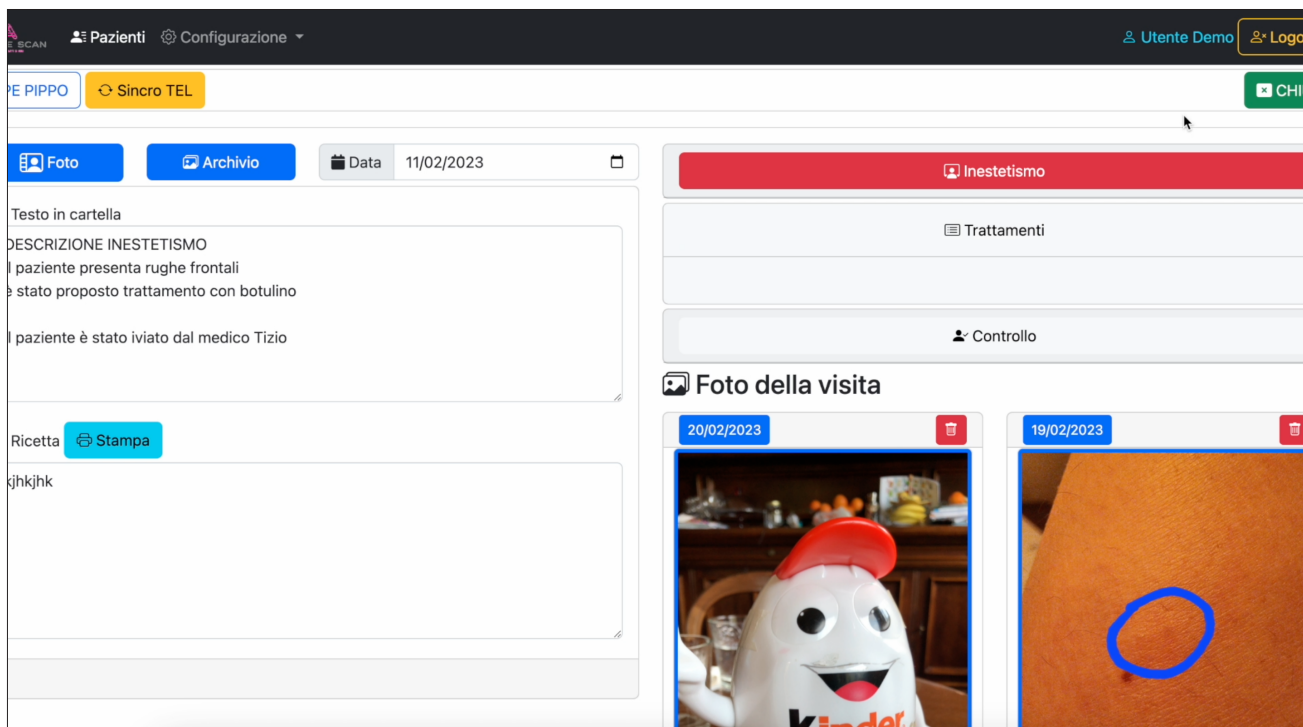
E SCAN

Pazienti Configurazione

Utente Demo Logo

PE PIPPO Sincro TEL

CHI

Foto Archivio Data 11/02/2023

Testo in cartella

DESCRIZIONE INESTETISMO
l paziente presenta rughe frontali
è stato proposto trattamento con botulino

l paziente è stato iviato dal medico Tizio

Ricetta Stampa

kjhkjhk

Inestetismo

Trattamenti

Controllo

Foto della visita

20/02/2023

19/02/2023

kinder